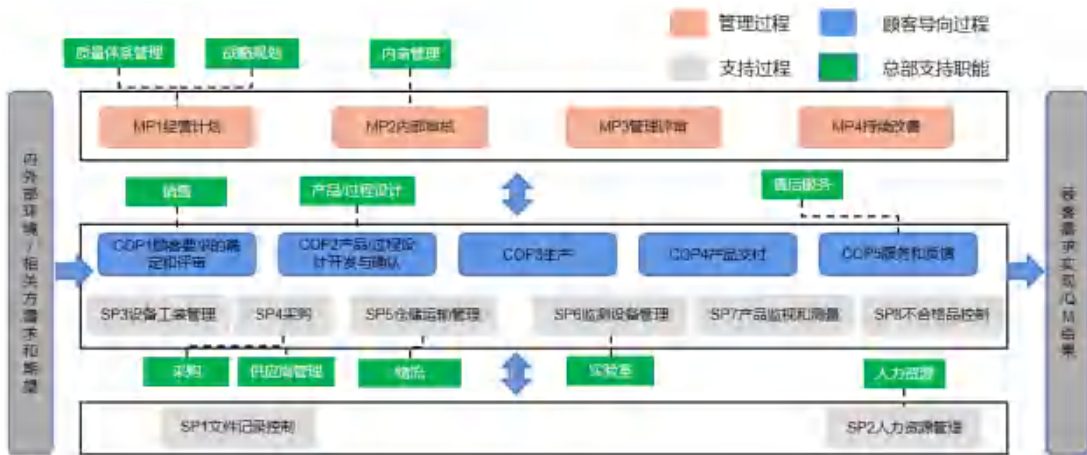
管理过程　顾客导向过程
支持过程　总部支持职能

质量体系管理　战略规划　内审管理

MP1经营计划　MP2内部审核　MP3管理评审　MP4持续改善

内外部环境/相关方需求和期望

销售　产品/过程设计　售后服务

COP1顾客要求的确定和评审　COP2产品/过程设计开发与确认　COP3生产　COP4产品交付　COP5服务和反馈

SP3设备工装管理　SP4采购　SP5仓储运输管理　SP6监测设备管理　SP7产品监视和测量　SP8不合格品控制

采购　供应商管理　物流　实验室　人力资源

SP1文件记录控制　SP2人力资源管理

顾客需求实现/QM结果